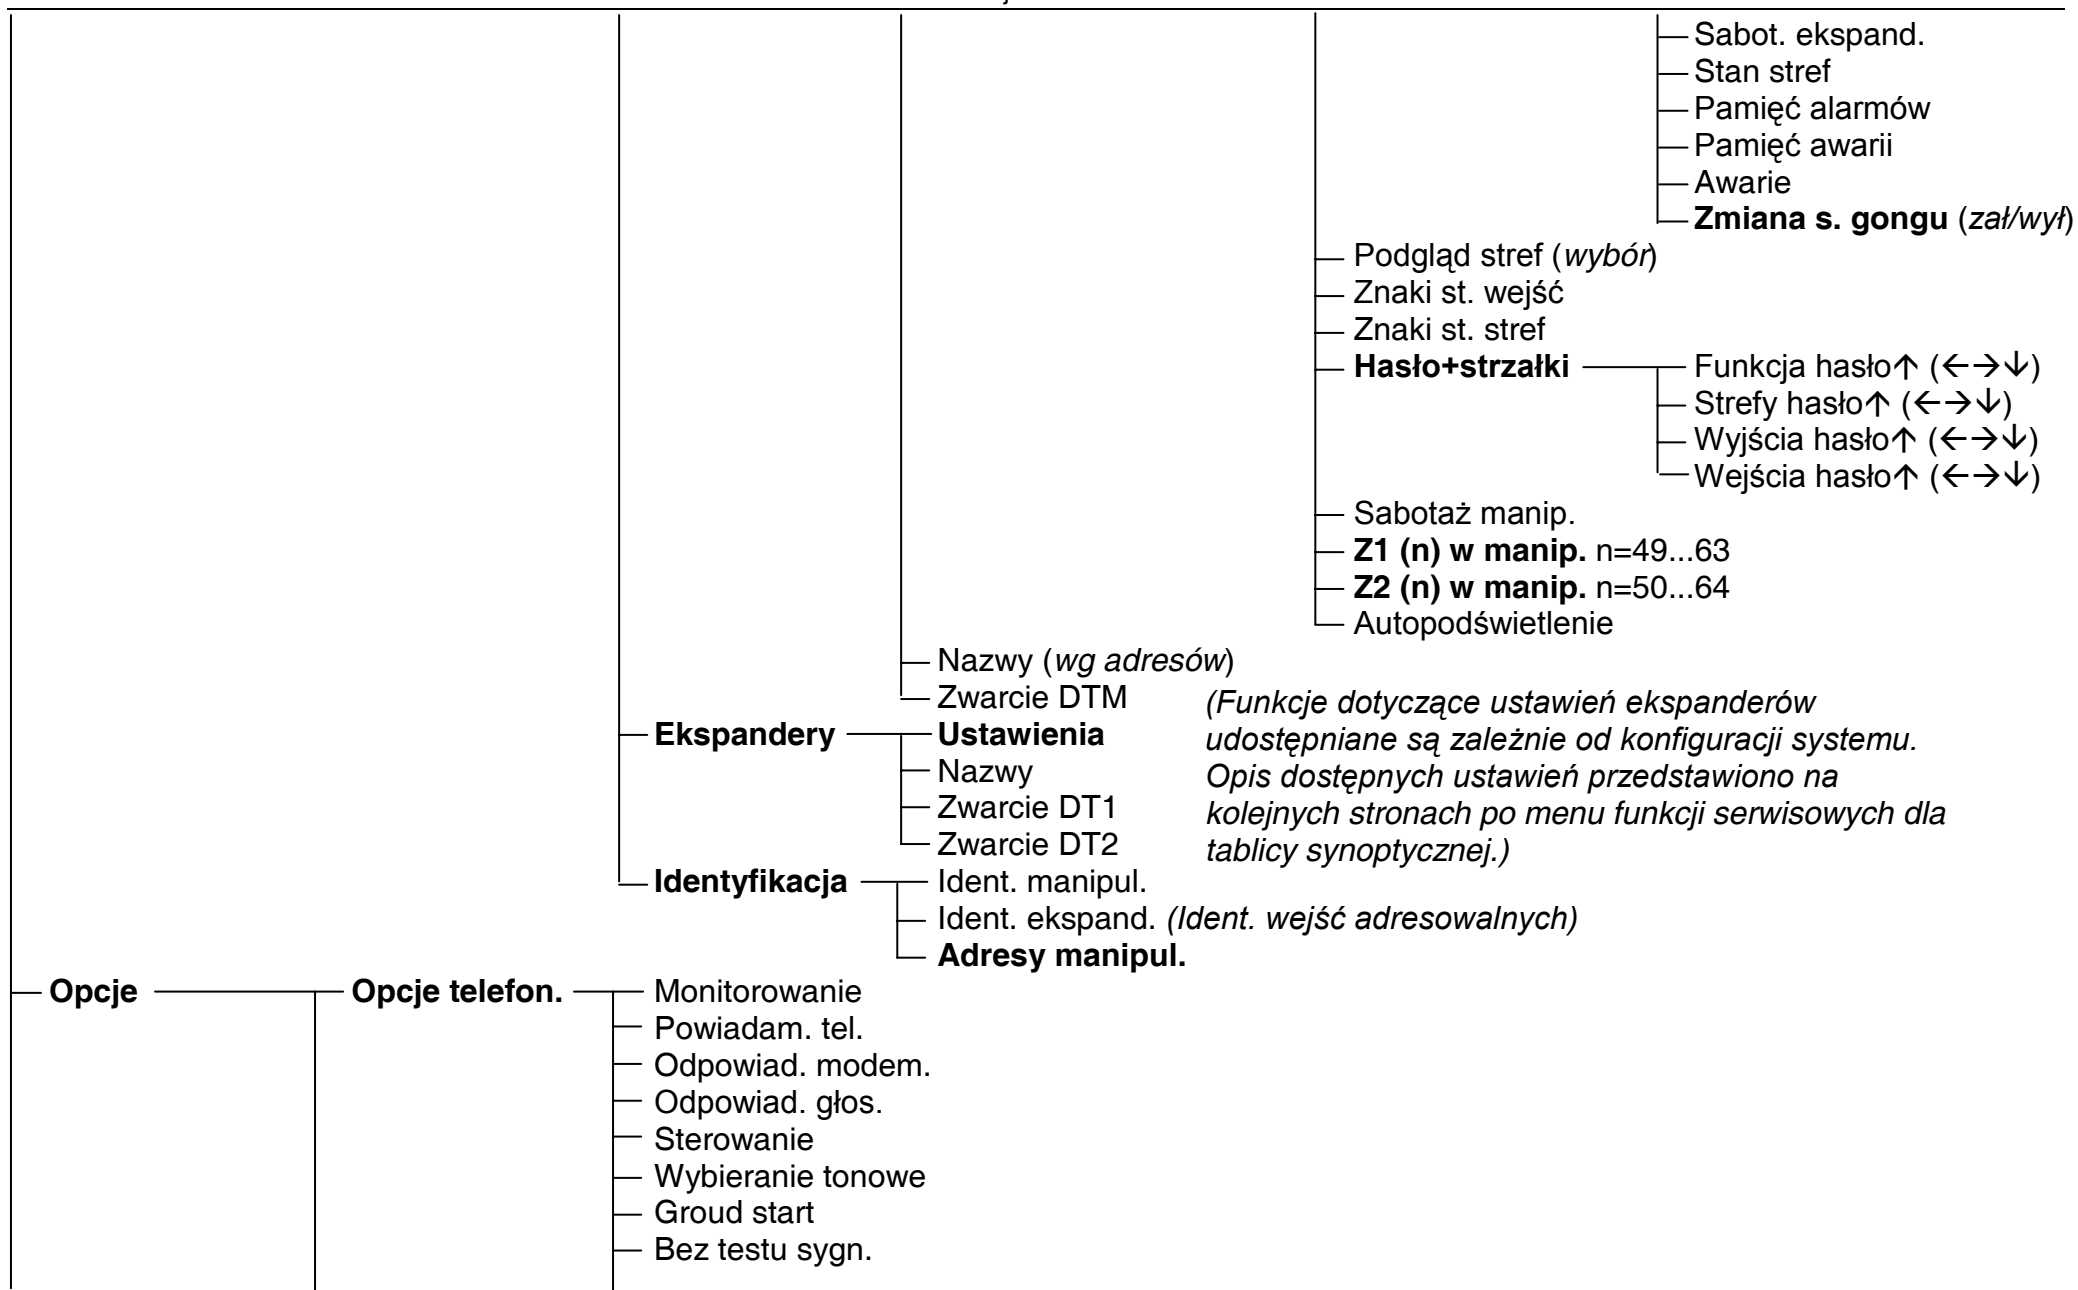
Sabot. ekspand.
Stan stref
Pamięć alarmów
Pamięć awarii
Awarie
**Zmiana s. gongu** (*zał/wył*)

Podgląd stref (*wybór*)
Znaki st. wejść
Znaki st. stref
**Hasło+strzałki**
Funkcja hasło↑ (←→↓)
Strefy hasło↑ (←→↓)
Wyjścia hasło↑ (←→↓)
Wejścia hasło↑ (←→↓)
Sabotaż manip.
**Z1 (n) w manip.** n=49...63
**Z2 (n) w manip.** n=50...64
Autopodświetlenie

Nazwy (*wg adresów*)
Zwarcie DTM

*(Funkcje dotyczące ustawień ekspanderów udostępniane są zależnie od konfiguracji systemu. Opis dostępnych ustawień przedstawiono na kolejnych stronach po menu funkcji serwisowych dla tablicy synoptycznej.)*

**Ekspandery**
**Ustawienia**
Nazwy
Zwarcie DT1
Zwarcie DT2

**Identyfikacja**
Ident. manipul.
Ident. ekspand. *(Ident. wejść adresowalnych)*
**Adresy manipul.**

**Opcje**
**Opcje telefon.**
Monitorowanie
Powiadam. tel.
Odpowiad. modem.
Odpowiad. głos.
Sterowanie
Wybieranie tonowe
Groud start
Bez testu sygn.